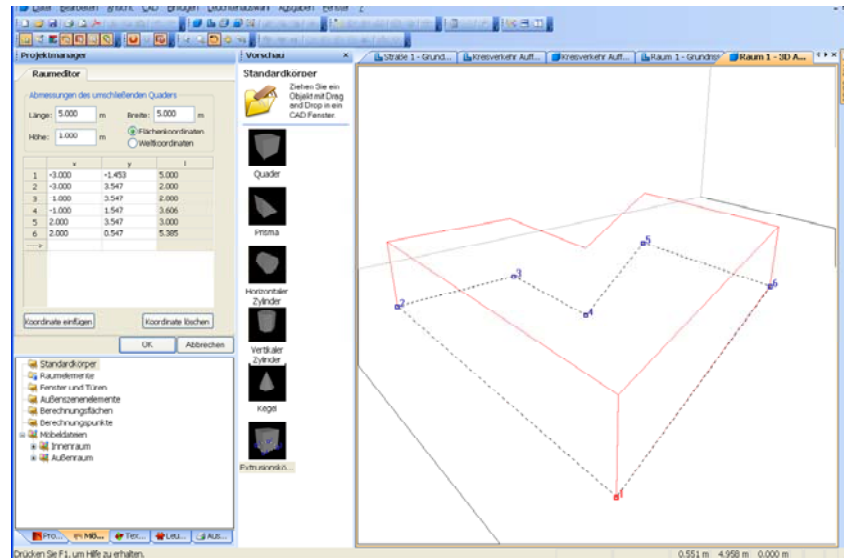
Datei Bearbeiten Ansicht CAD Einfügen Leuchtenauswahl Ausgaben Fenster ?

Projektmanager

Raumeditor

Abmessungen des umschließenden Quaders

Länge: 5.000 m Breite: 5.000 m

Höhe: 1.000 m

Flächenkoordinaten

Weltkoordinaten

| | x | y | z |
|---|---|---|---|
| 1 | -3.000 | -1.453 | 5.000 |
| 2 | -3.000 | 3.547 | 2.000 |
| 3 | 1.000 | 3.547 | 2.000 |
| 4 | -1.000 | 1.547 | 3.606 |
| 5 | 2.000 | 3.547 | 3.000 |
| 6 | 2.000 | 0.547 | 5.385 |
| → | | | |

Koordinate einfügen

Koordinate löschen

OK

Abbrechen

Standardkörper

Raumelemente

Fenster und Türen

Außenszenenelemente

Berechnungsflächen

Berechnungspunkte

Möbeldateien

Innenraum

Außenraum

Pro... Möb... Tex... Leu... Aus...

Vorschau

Standardkörper

Ziehen Sie ein Objekt mit Drag and Drop in ein CAD Fenster.

Quader

Prisma

Horizontaler Zylinder

Vertikaler Zylinder

Kegel

Extrusionskö...

Straße 1 - Grund... Kreisverkehr Auff... Kreisverkehr Auff... Raum 1 - Grundris Raum 1 - 3D A...

2

3

4

5

6

1

Drücken Sie F1, um Hilfe zu erhalten.

0.551 m 4.958 m 0.000 m